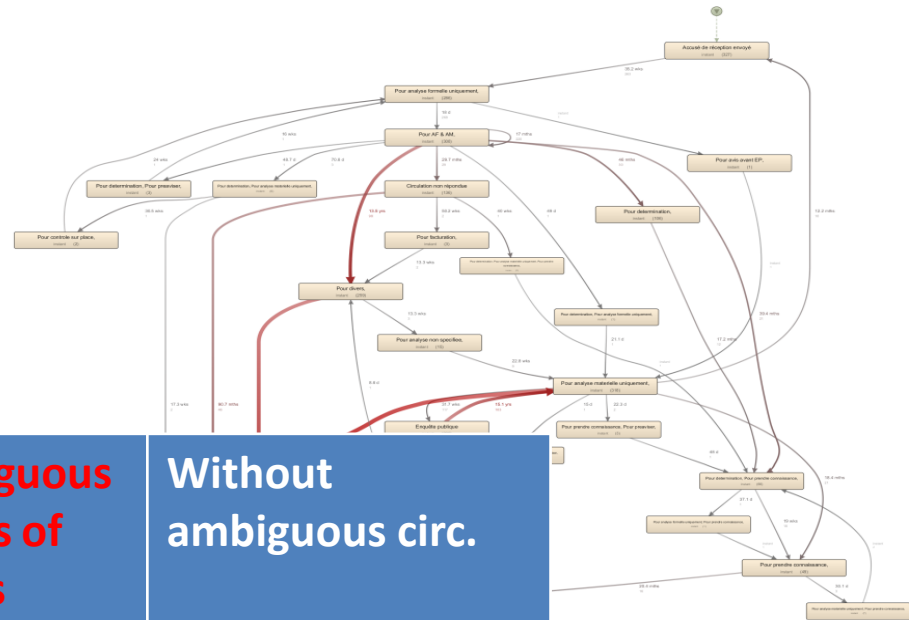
Accusé de réception envoyé
instant (327)

35.2 wks

Pour analyse formelle uniquement.
instant (289)

Pour AF & AM.
instant (300)

17 mths

Pour avis avant EP.
instant (7)

Pour détermination. Pour prescrire.
instant (3)

Pour détermination. Pour analyse matérielle uniquement.
instant (4)

Circulation non répondue
instant (135)

Pour détermination.
instant (106)

Pour contrôle sur place.
instant (3)

Pour facturation.
instant (8)

Pour divers.
instant (250)

Pour détermination. Pour analyse formelle uniquement.

Pour analyse non spécifiée.
instant (15)

Pour analyse matérielle uniquement.
instant (216)

Enquête publique

Pour prendre connaissance. Pour prescrire.
instant (3)

Pour détermination. Pour prendre connaissance.
instant (88)

Pour analyse formelle uniquement. Pour prendre connaissance.

Pour prendre connaissance.
instant (46)

Pour analyse matérielle uniquement. Pour prendre connaissance.

guous
s of
s

Without
ambiguous circ.